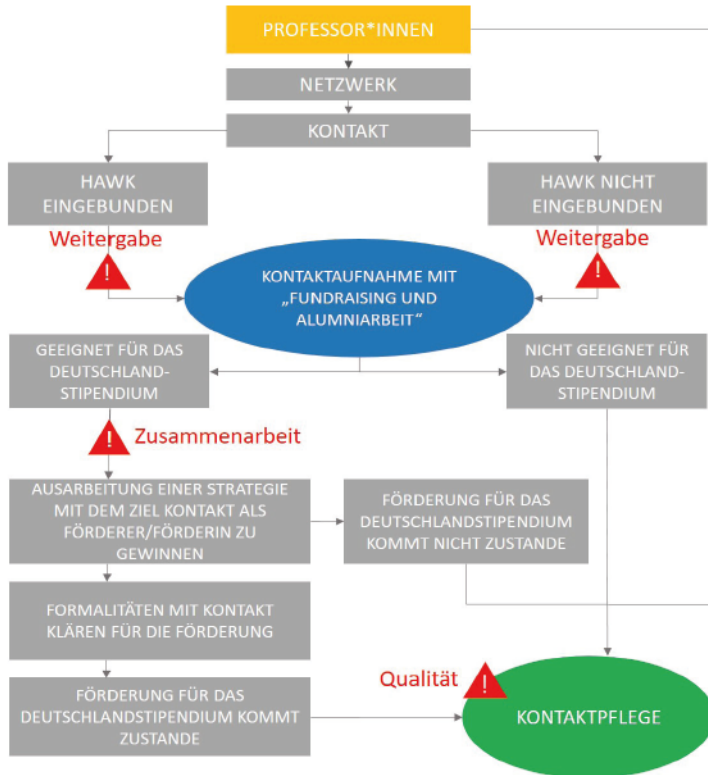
PROFESSOR*INNEN

NETZWERK

KONTAKT

HAWK EINGEBUNDEN

HAWK NICHT EINGEBUNDEN

Weitergabe

!

Weitergabe

!

KONTAKTAUFNAHME MIT „FUNDRAISING UND ALUMNIARBEIT"

GEEIGNET FÜR DAS DEUTSCHLAND-STIPENDIUM

NICHT GEEIGNET FÜR DAS DEUTSCHLAND-STIPENDIUM

!

Zusammenarbeit

AUSARBEITUNG EINER STRATEGIE MIT DEM ZIEL KONTAKT ALS FÖRDERER/FÖRDERIN ZU GEWINNEN

FÖRDERUNG FÜR DAS DEUTSCHLANDSTIPENDIUM KOMMT NICHT ZUSTANDE

FORMALITÄTEN MIT KONTAKT KLÄREN FÜR DIE FÖRDERUNG

FÖRDERUNG FÜR DAS DEUTSCHLANDSTIPENDIUM KOMMT ZUSTANDE

Qualität

!

KONTAKTPFLEGE